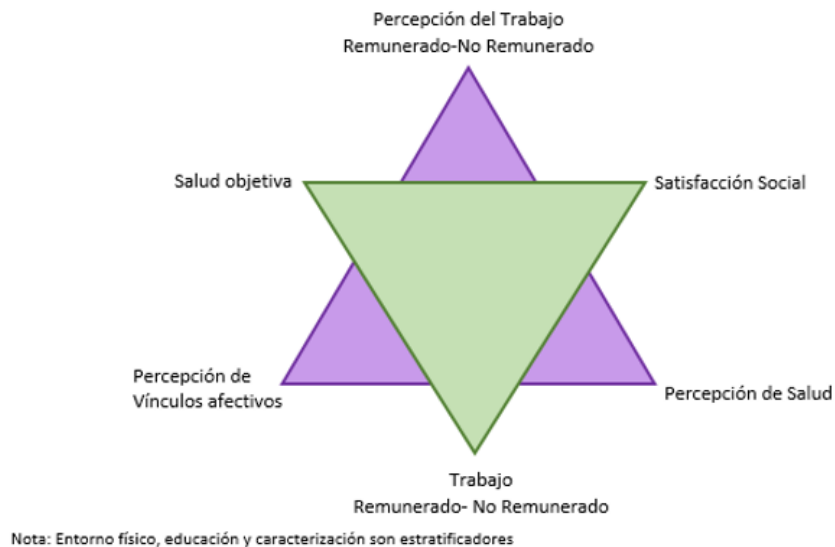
Percepción del Trabajo
Remunerado-No Remunerado

Salud objetiva

Satisfacción Social

Percepción de
Vínculos afectivos

Percepción de Salud

Trabajo
Remunerado- No Remunerado

Nota: Entorno físico, educación y caracterización son estratificadores